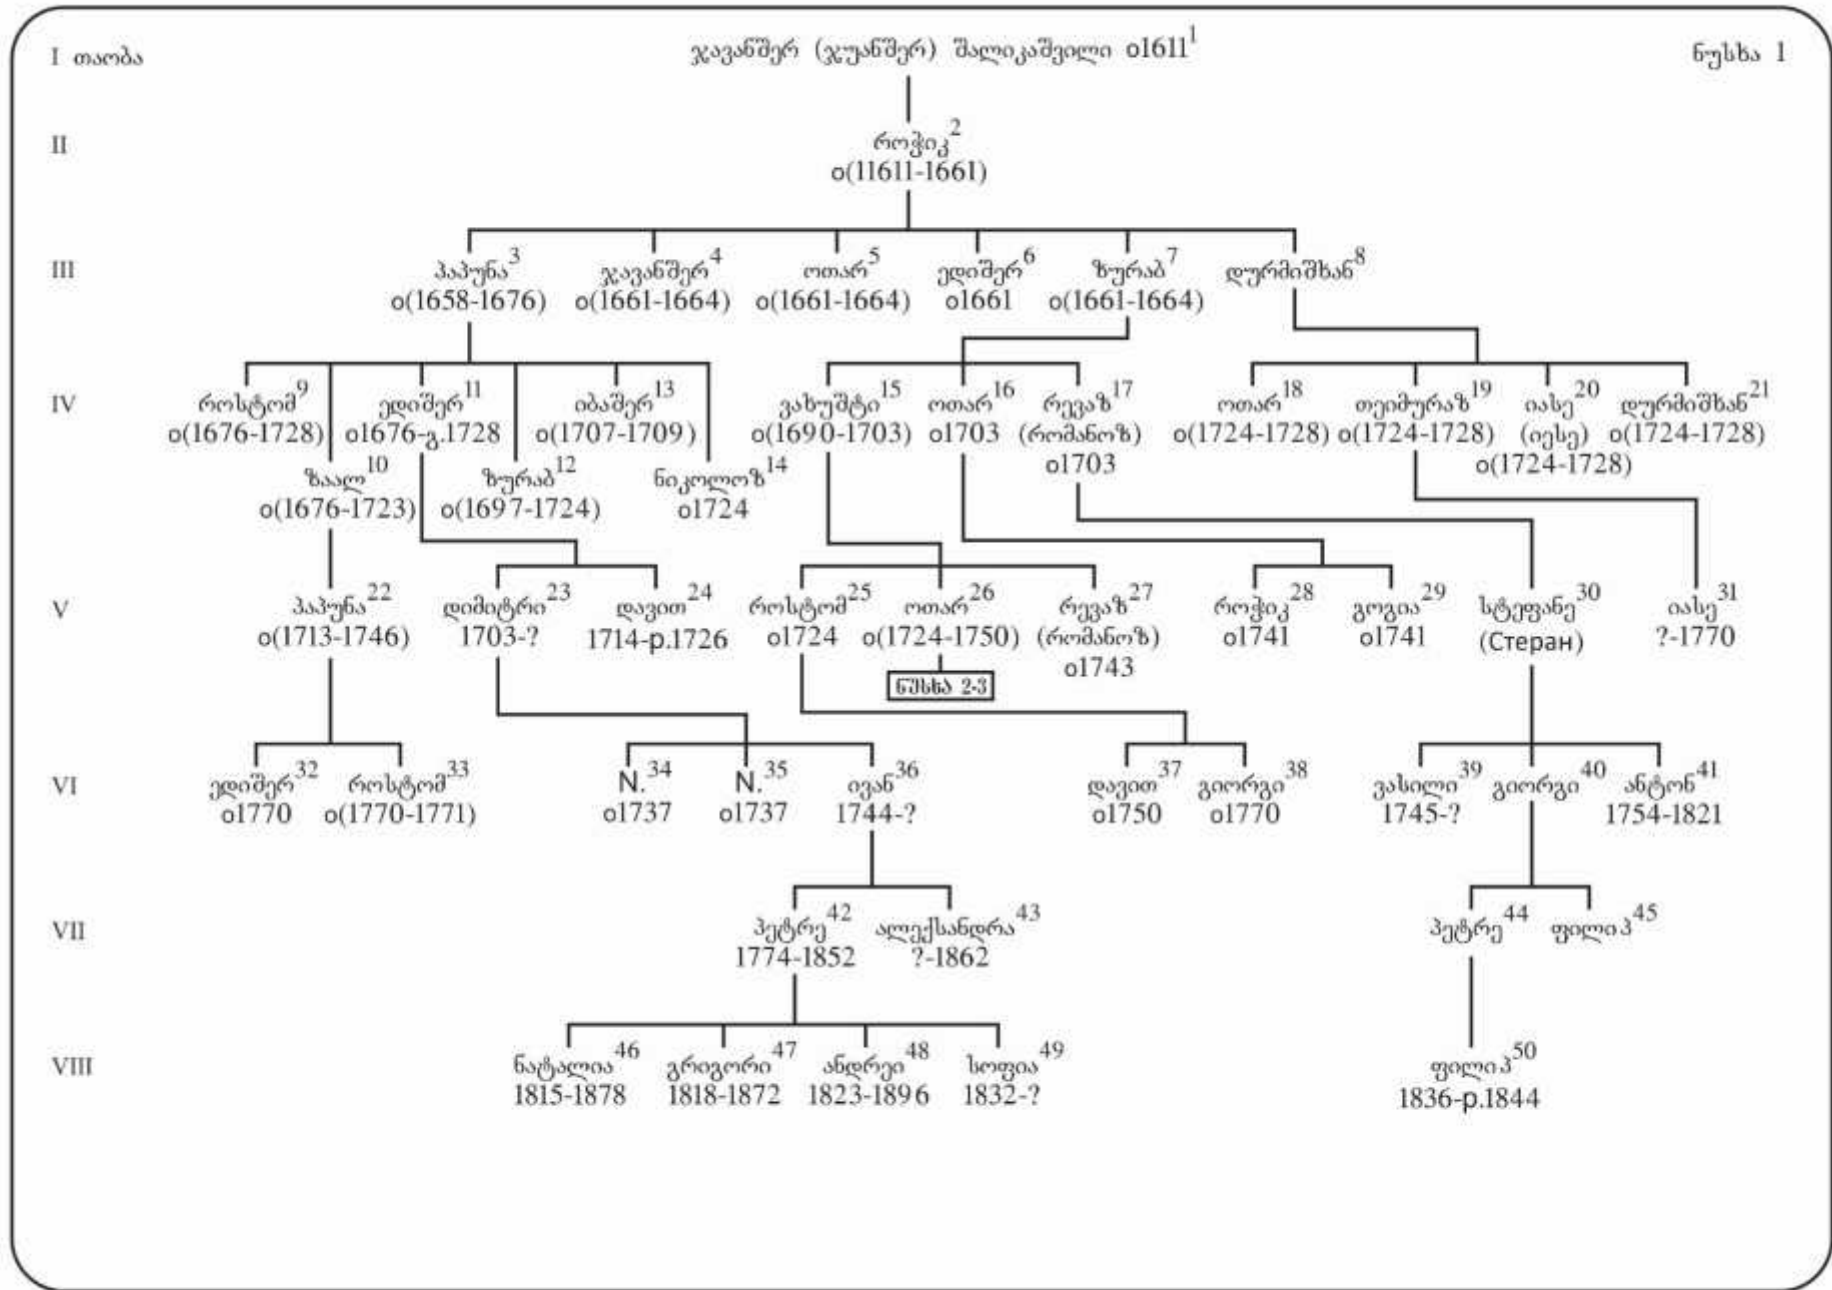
I თაობა

ჯავანშერ (ჯუანშერ) შალიკაშვილი o1611$^{1}$

ნუსხა 1

II

როჭიკ$^{2}$
o(11611-1661)

III

პაპუნა$^{3}$
o(1658-1676)

ჯავანშერ$^{4}$
o(1661-1664)

ოთარ$^{5}$
o(1661-1664)

ედიშერ$^{6}$
o1661

ზურაბ$^{7}$
o(1661-1664)

დურმიშხან$^{8}$

IV

როსტომ$^{9}$
o(1676-1728)

ედიშერ$^{11}$
o1676-გ.1728

იბაშერ$^{13}$
o(1707-1709)

ვახუშტი$^{15}$
o(1690-1703)

ოთარ$^{16}$
o1703

რევაზ$^{17}$
(რომანოზ)
o1703

ოთარ$^{18}$
o(1724-1728)

თეიმურაზ$^{19}$
o(1724-1728)

იასე$^{20}$
(იესე)
o(1724-1728)

დურმიშხან$^{21}$
o(1724-1728)

ზაალ$^{10}$
o(1676-1723)

ზურაბ$^{12}$
o(1697-1724)

ნიკოლოზ$^{14}$
o1724

V

პაპუნა$^{22}$
o(1713-1746)

დიმიტრი$^{23}$
1703-?

დავით$^{24}$
1714-p.1726

როსტომ$^{25}$
o1724

ოთარ$^{26}$
o(1724-1750)

ნუსხა 2-3

რევაზ$^{27}$
(რომანოზ)
o1743

როჭიკ$^{28}$
o1741

გოგია$^{29}$
o1741

სტეფანე$^{30}$
(Стеран)

იასე$^{31}$
?-1770

VI

ედიშერ$^{32}$
o1770

როსტომ$^{33}$
o(1770-1771)

N.$^{34}$
o1737

N.$^{35}$
o1737

ივან$^{36}$
1744-?

დავით$^{37}$
o1750

გიორგი$^{38}$
o1770

ვასილი$^{39}$
1745-?

გიორგი$^{40}$

ანტონ$^{41}$
1754-1821

VII

პეტრე$^{42}$
1774-1852

ალექსანდრა$^{43}$
?-1862

პეტრე$^{44}$

ფილიპ$^{45}$

VIII

ნატალია$^{46}$
1815-1878

გრიგორი$^{47}$
1818-1872

ანდრეი$^{48}$
1823-1896

სოფია$^{49}$
1832-?

ფილიპ$^{50}$
1836-p.1844